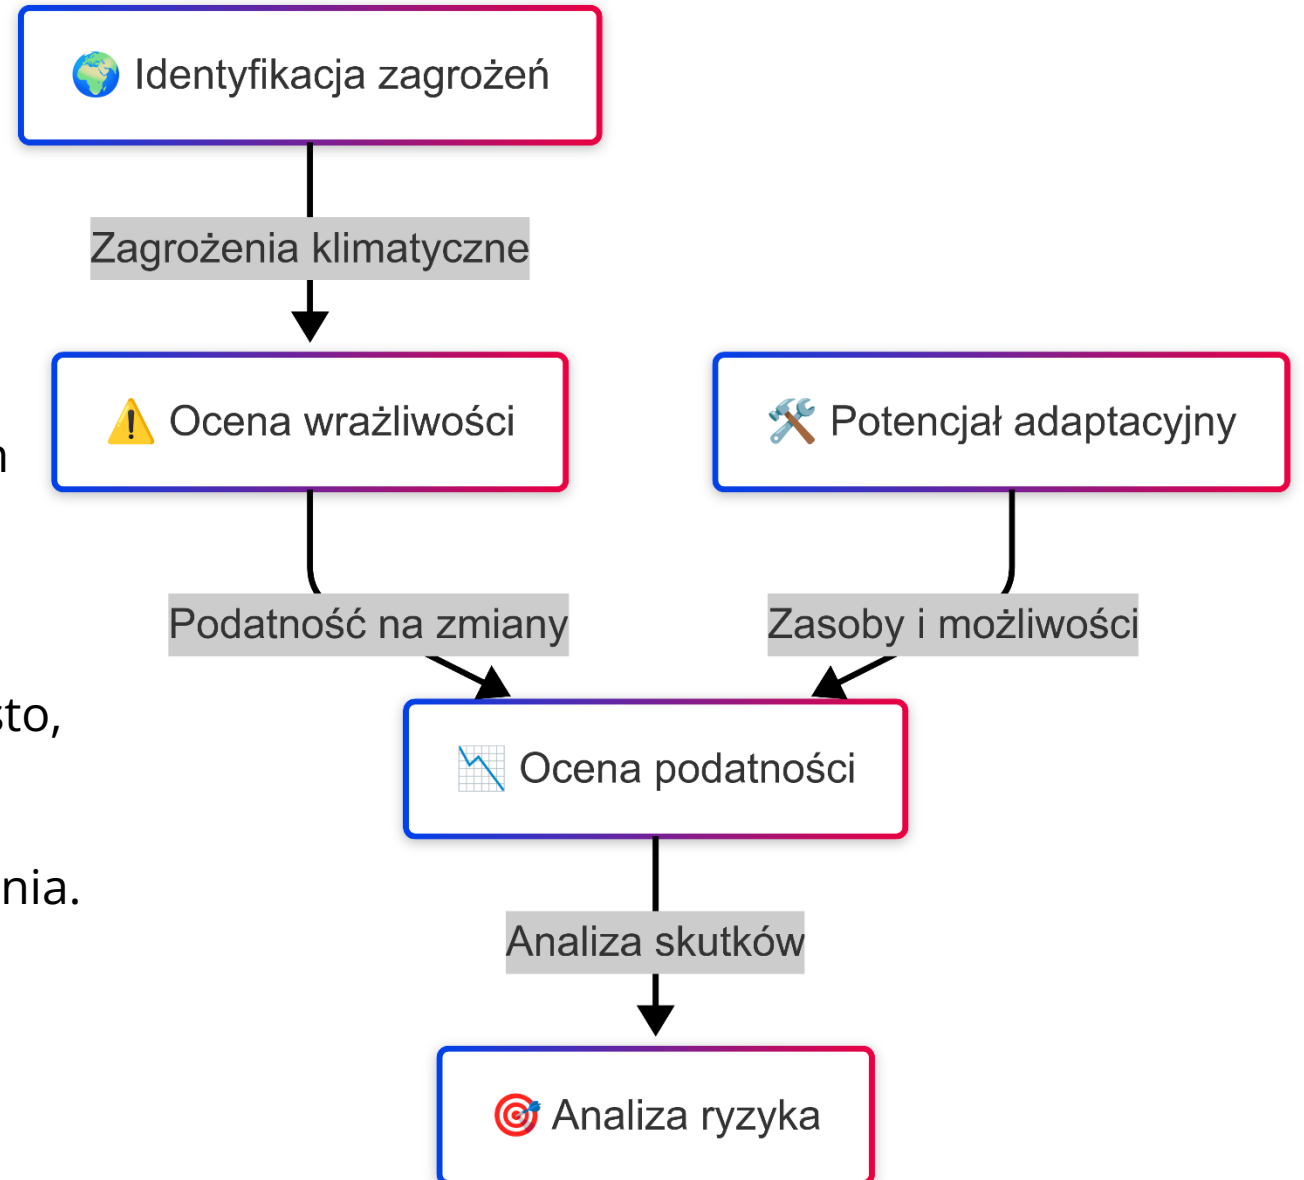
🌍 Identyfikacja zagrożeń

Zagrożenia klimatyczne

⚠️ Ocena wrażliwości

🛠️ Potencjał adaptacyjny

Podatność na zmiany

Zasoby i możliwości

📉 Ocena podatności

Analiza skutków

🎯 Analiza ryzyka

n

to,

nia.